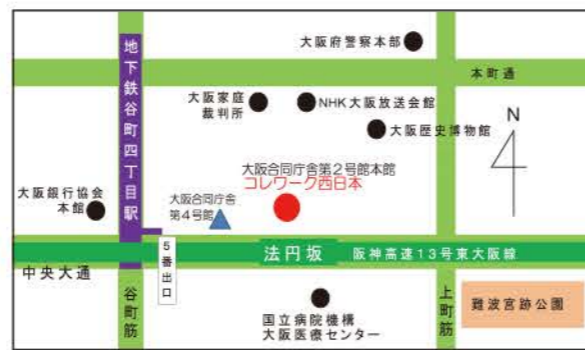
地下鉄谷町四丁目駅

大阪府警察本部

本町通

大阪家庭裁判所

NHK大阪放送会館

大阪歴史博物館

N

大阪合同庁舎第2号館本館
コレワーク西日本

大阪銀行協会本館

大阪合同庁舎第4号館

5番出口

法円坂

阪神高速13号東大阪線

中央大通

谷町筋

上町筋

難波宮跡公園

国立病院機構
大阪医療センター